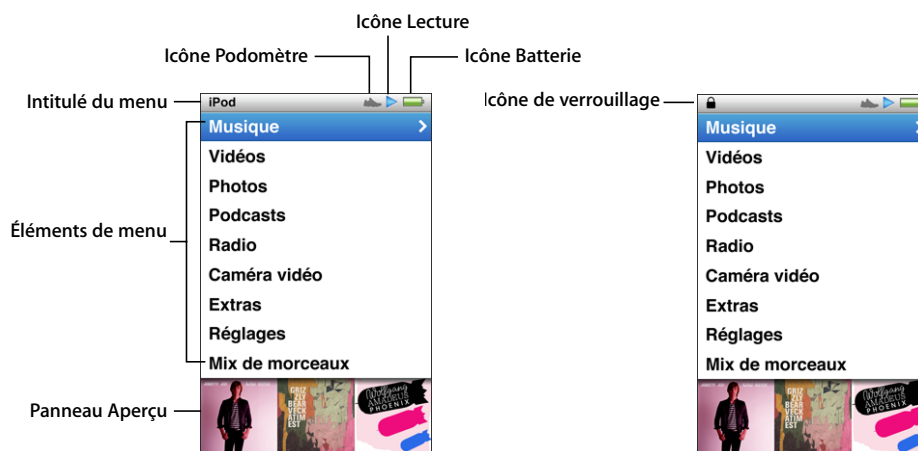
Icône Lecture
Icône Podomètre
Icône Batterie
Intitulé du menu
iPod
Musique
Vidéos
Photos
Podcasts
Radio
Caméra vidéo
Extras
Réglages
Mix de morceaux
Éléments de menu
Panneau Aperçu
GRIZ ZLY BEAR VECK ATIM EST
Wolfgang AMADEUS PHOENIX
Icône de verrouillage
Musique
Vidéos
Photos
Podcasts
Radio
Caméra vidéo
Extras
Réglages
Mix de morceaux
GRIZ ZLY BEAR VECK ATIM EST
Wolfgang AMADEUS PHOENIX